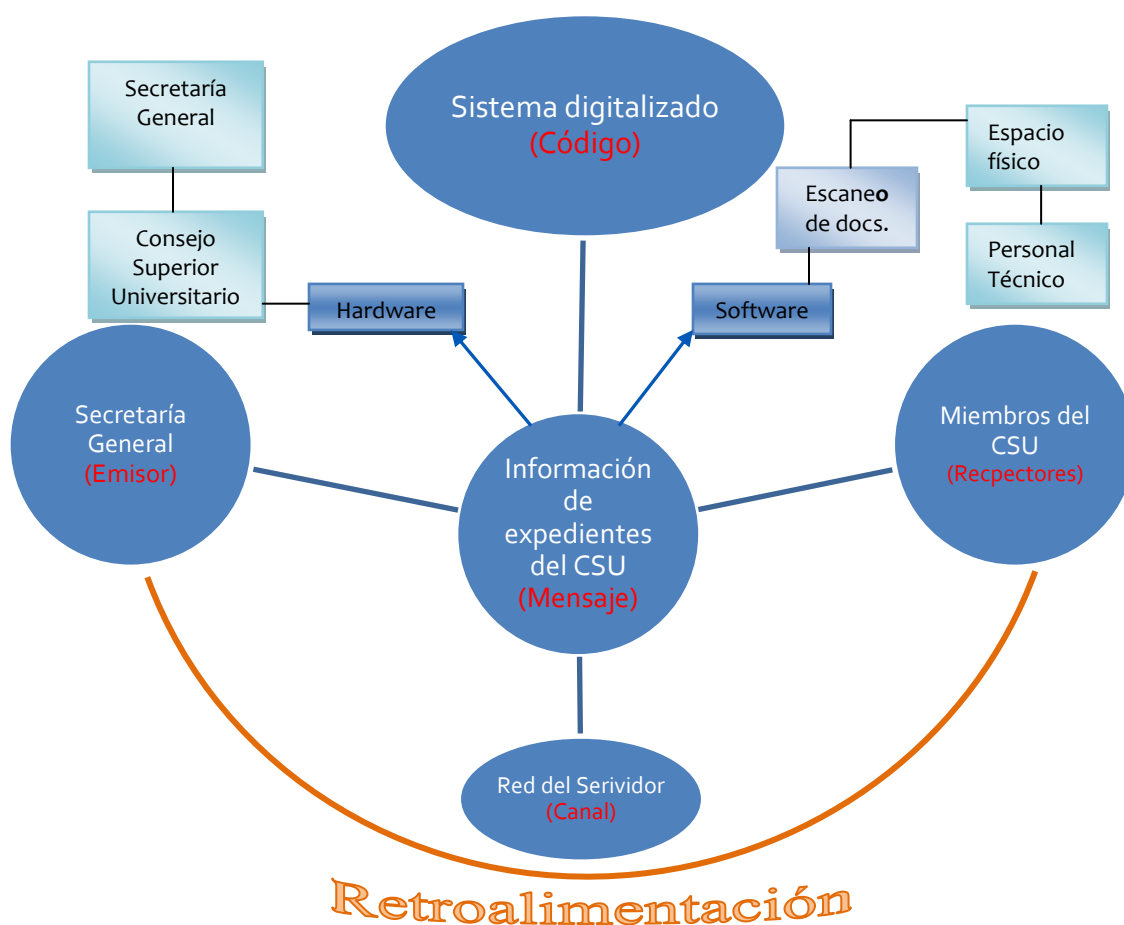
Secretaría General

Consejo Superior Universitario

Hardware

Sistema digitalizado (Código)

Escaneo de docs.

Espacio físico

Personal Técnico

Software

Secretaría General (Emisor)

Información de expedientes del CSU (Mensaje)

Miembros del CSU (Recpectores)

Red del Serividor (Canal)

Retroalimentación